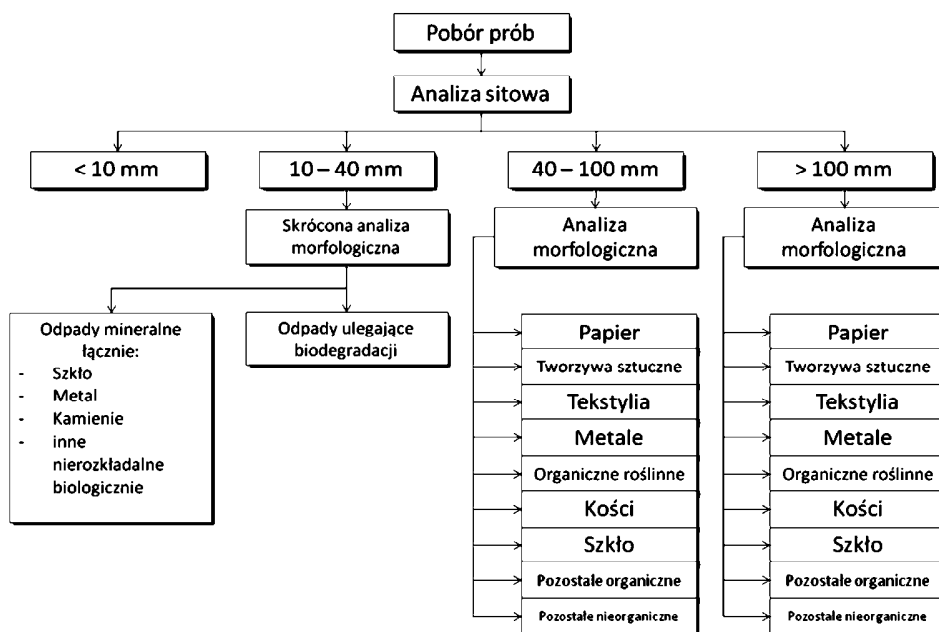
Pobór prób

Analiza sitowa

< 10 mm

10 – 40 mm

40 – 100 mm

> 100 mm

Skrócona analiza morfologiczna

Analiza morfologiczna

Analiza morfologiczna

Odpady mineralne łącznie:
- Szkło
- Metal
- Kamienie
- inne nierozkładalne biologicznie

Odpady ulegające biodegradacji

Papier
Tworzywa sztuczne
Tekstylia
Metale
Organiczne roślinne
Kości
Szkło
Pozostałe organiczne
Pozostałe nieorganiczne

Papier
Tworzywa sztuczne
Tekstylia
Metale
Organiczne roślinne
Kości
Szkło
Pozostałe organiczne
Pozostałe nieorganiczne